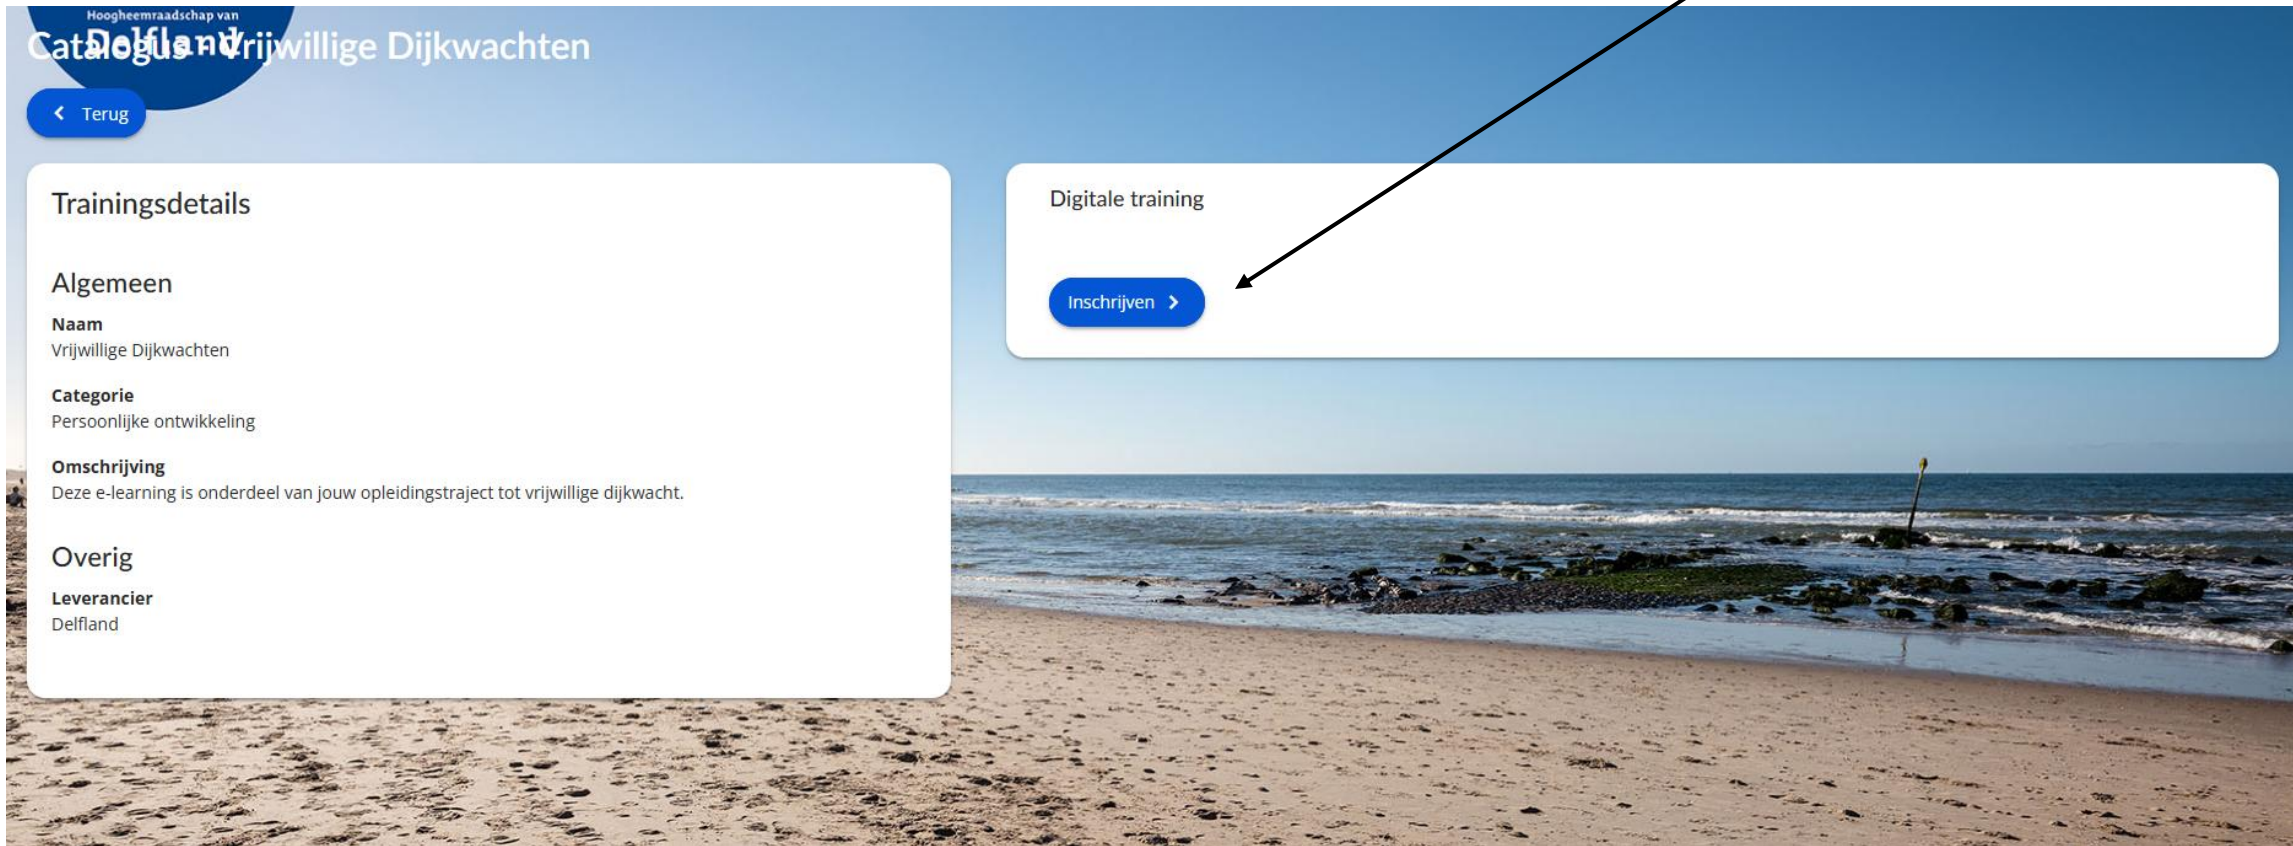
Hoogheemraadschap van
Delfland

Catalogus » Vrijwillige Dijkwachten

Terug

Trainingsdetails

Algemeen

Naam
Vrijwillige Dijkwachten

Categorie
Persoonlijke ontwikkeling

Omschrijving
Deze e-learning is onderdeel van jouw opleidingstraject tot vrijwillige dijkwacht.

Overig

Leverancier
Delfland

Digitale training

Inschrijven